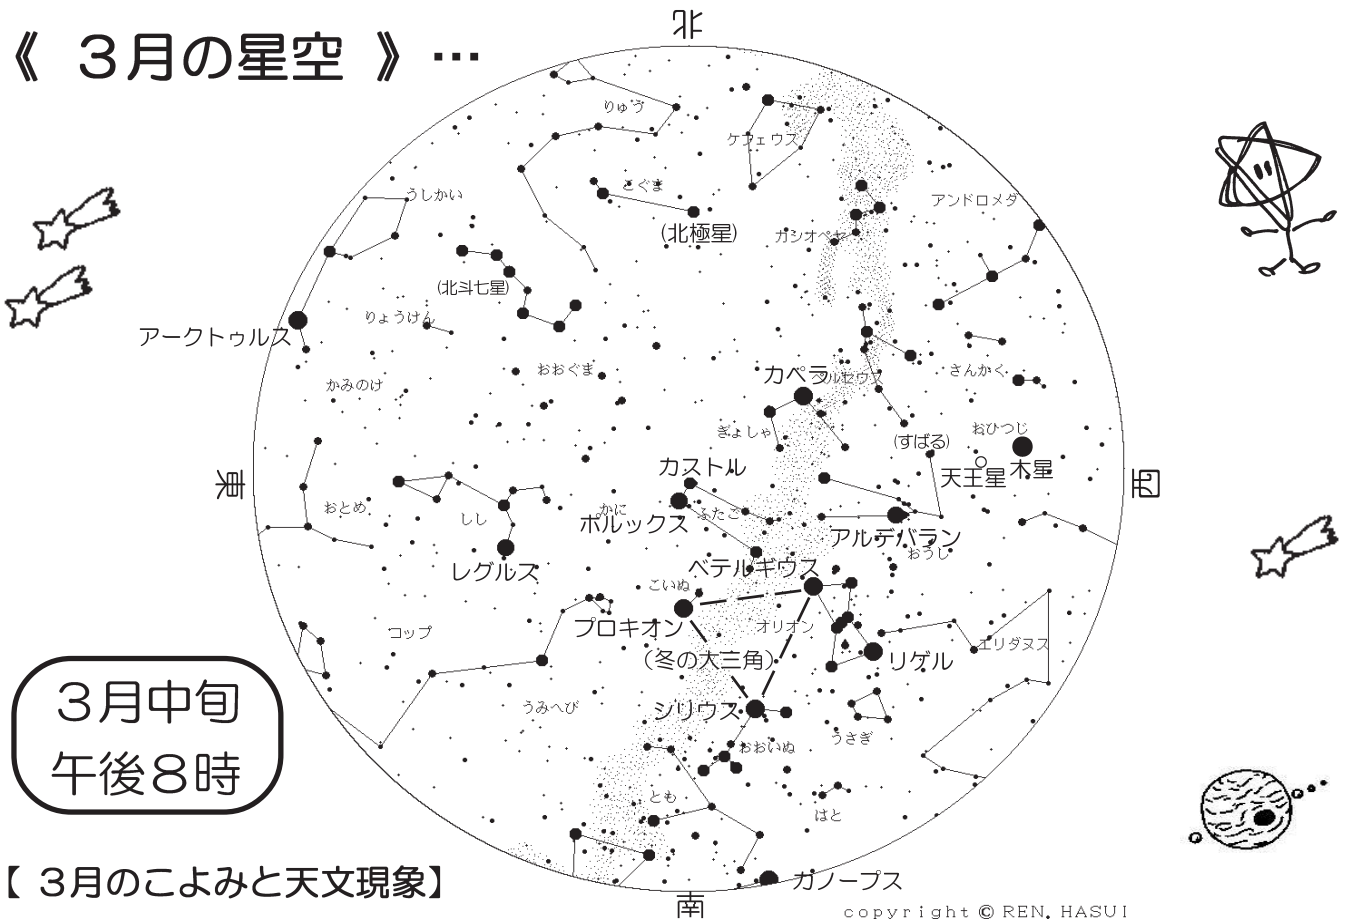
《 3月の星空 》…

北
りゅう
ケフェウス
こぐま
(北極星)
カシオペヤ
アンドロメダ
うしかい
(北斗七星)
アークトゥルス
りょうけん
おおぐま
かみのけ
ペルセウス
さんかく
カペラ
ぎょしゃ
(すばる)
おひつじ
東
カストル
天王星
木星
西
おとめ
しし
かに
ポルックス
ふたご
アルデバラン
おうし
レグルス
ベテルギウス
こいぬ
プロキオン
オリオン
コップ
リゲル
エリダヌス
(冬の大三角)
3月中旬
午後8時
うみへび
シリウス
うさぎ
おおいぬ
とも
はと
カノープス
南

【 3月のこよみと天文現象】

copyright © REN. HASUI